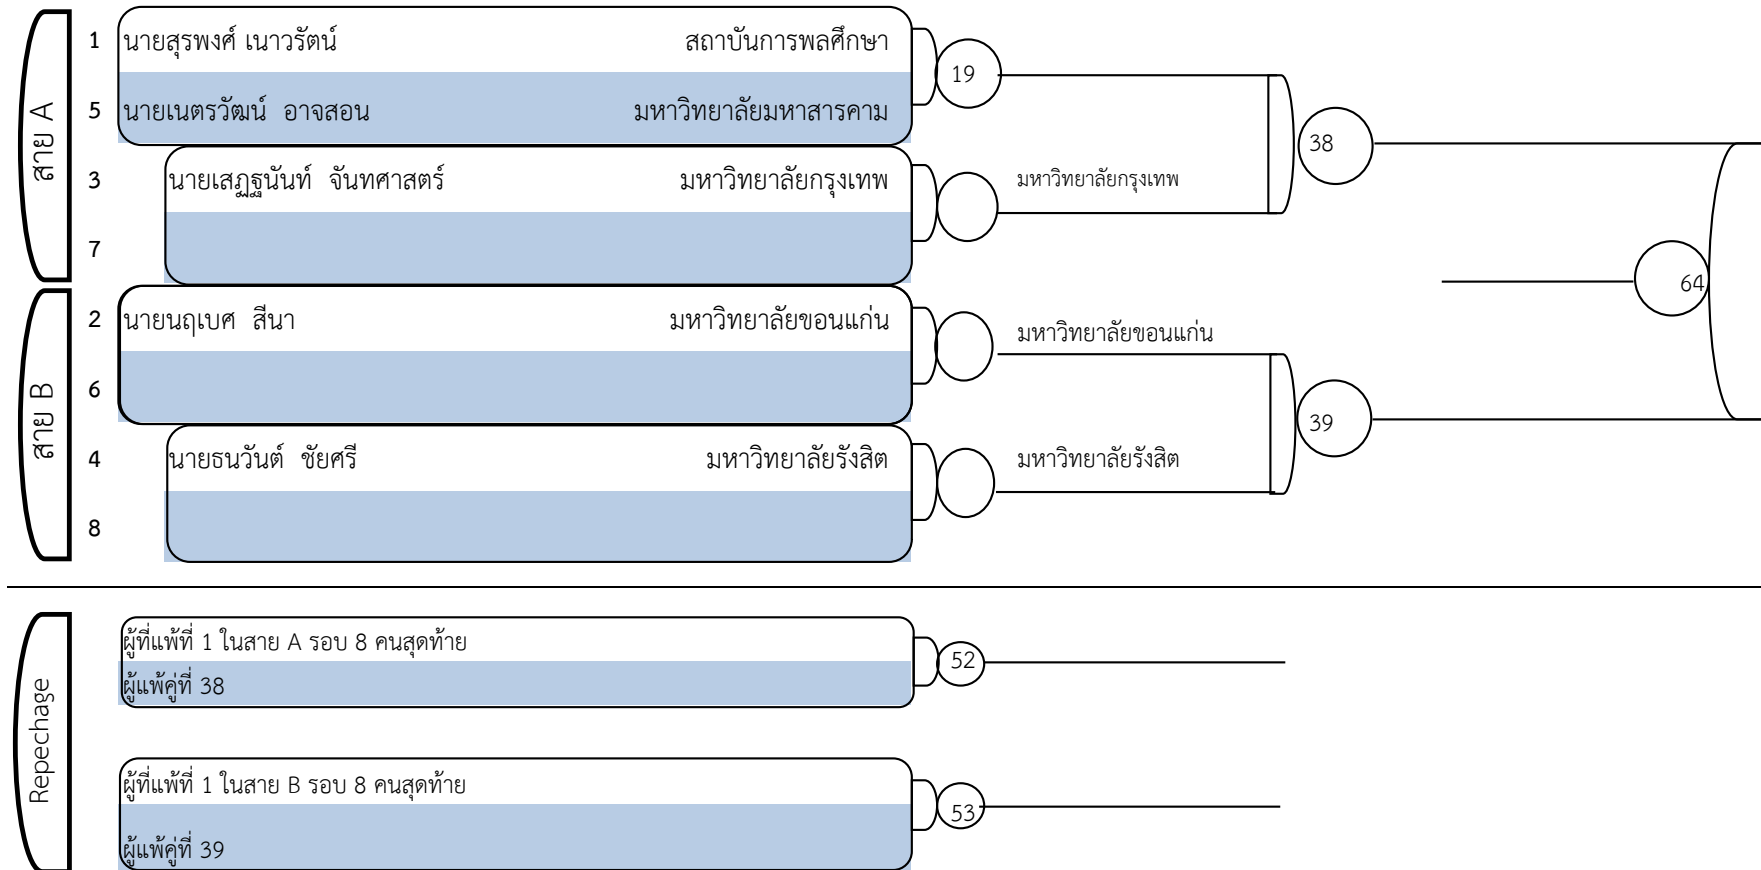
สาย A

1 นายสุรพงศ์ เนาวรัตน์ สถาบันการพลศึกษา

5 นายเนตรวัฒน์ อาจสอน มหาวิทยาลัยมหาสารคาม

19

3 นายเสฏฐนันท์ จันทศาสตร์ มหาวิทยาลัยกรุงเทพ

7

มหาวิทยาลัยกรุงเทพ

38

64

สาย B

2 นายนฤเบศ สีนา มหาวิทยาลัยขอนแก่น

6

มหาวิทยาลัยขอนแก่น

39

4 นายธนวันต์ ชัยศรี มหาวิทยาลัยรังสิต

8

มหาวิทยาลัยรังสิต

Repechage

ผู้ที่แพ้ที่ 1 ในสาย A รอบ 8 คนสุดท้าย
ผู้แพ้คู่ที่ 38

52

ผู้ที่แพ้ที่ 1 ในสาย B รอบ 8 คนสุดท้าย
ผู้แพ้คู่ที่ 39

53